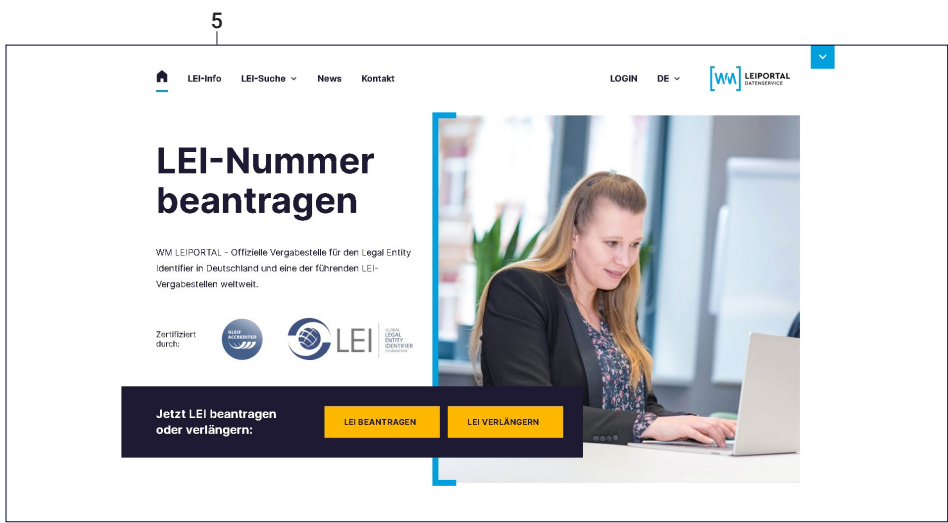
5

LEI-Info LEI-Suche News Kontakt LOGIN DE

WM LEIPORTAL DATENSERVICE

LEI-Nummer beantragen

WM LEIPORTAL - Offizielle Vergabestelle für den Legal Entity Identifier in Deutschland und eine der führenden LEI-Vergabestellen weltweit.

Zertifiziert durch:

GLEIF ACCREDITED

LEI GLOBAL LEGAL ENTITY IDENTIFIER FOUNDATION

Jetzt LEI beantragen oder verlängern:

LEI BEANTRAGEN

LEI VERLÄNGERN